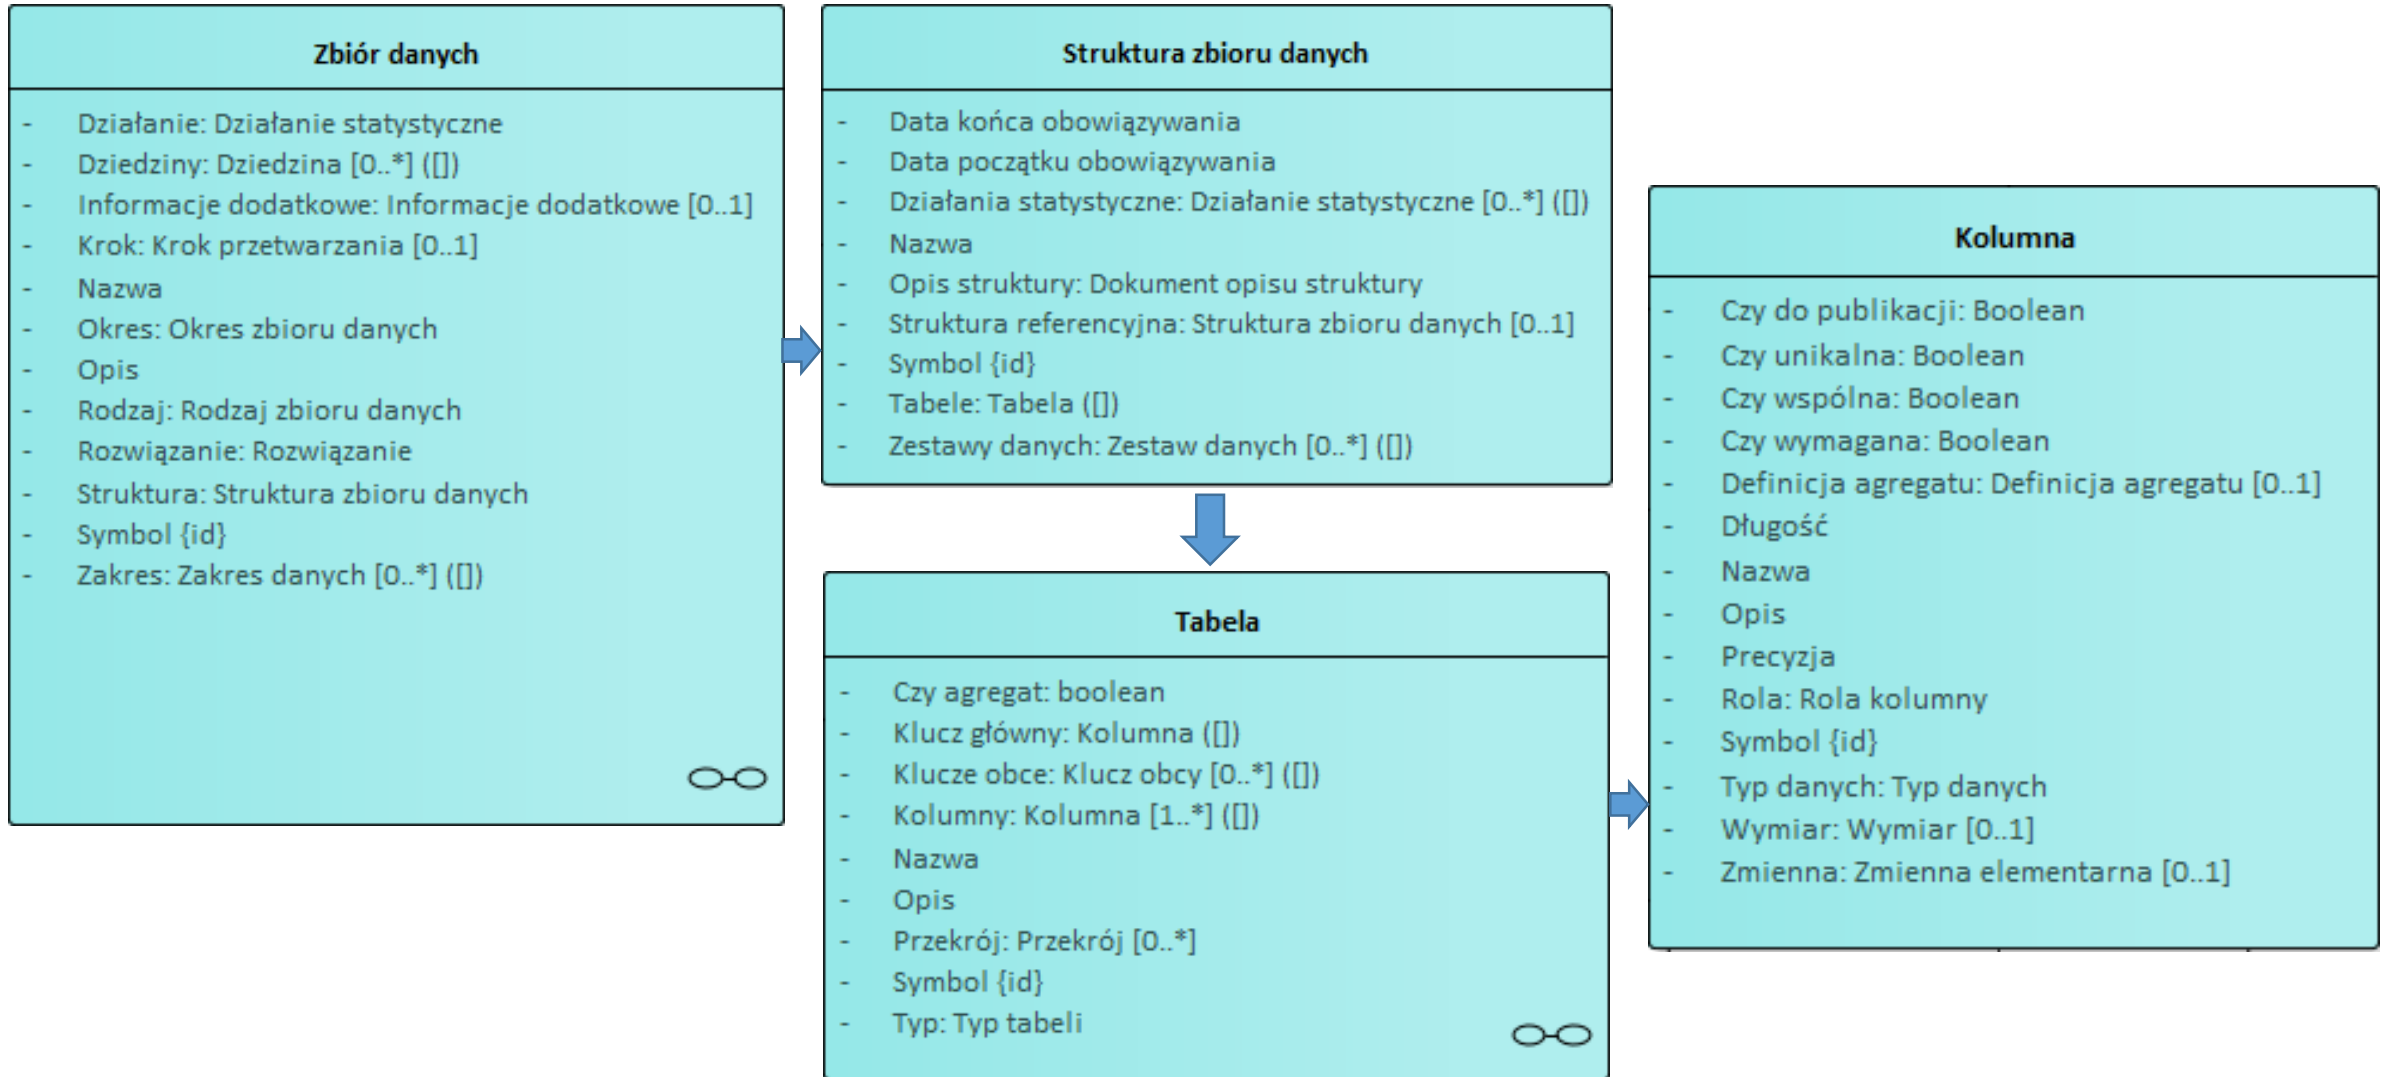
Zbiór danych

- Działanie: Działanie statystyczne
- Dziedziny: Dziedzina [0..*] ([])
- Informacje dodatkowe: Informacje dodatkowe [0..1]
- Krok: Krok przetwarzania [0..1]
- Nazwa
- Okres: Okres zbioru danych
- Opis
- Rodzaj: Rodzaj zbioru danych
- Rozwiązanie: Rozwiązanie
- Struktura: Struktura zbioru danych
- Symbol {id}
- Zakres: Zakres danych [0..*] ([])

Struktura zbioru danych

- Data końca obowiązywania
- Data początku obowiązywania
- Działania statystyczne: Działanie statystyczne [0..*] ([])
- Nazwa
- Opis struktury: Dokument opisu struktury
- Struktura referencyjna: Struktura zbioru danych [0..1]
- Symbol {id}
- Tabele: Tabela ([])
- Zestawy danych: Zestaw danych [0..*] ([])

Tabela

- Czy agregat: boolean
- Klucz główny: Kolumna ([])
- Klucze obce: Klucz obcy [0..*] ([])
- Kolumny: Kolumna [1..*] ([])
- Nazwa
- Opis
- Przekrój: Przekrój [0..*]
- Symbol {id}
- Typ: Typ tabeli

Kolumna

- Czy do publikacji: Boolean
- Czy unikalna: Boolean
- Czy wspólna: Boolean
- Czy wymagana: Boolean
- Definicja agregatu: Definicja agregatu [0..1]
- Długość
- Nazwa
- Opis
- Precyzja
- Rola: Rola kolumny
- Symbol {id}
- Typ danych: Typ danych
- Wymiar: Wymiar [0..1]
- Zmienna: Zmienna elementarna [0..1]